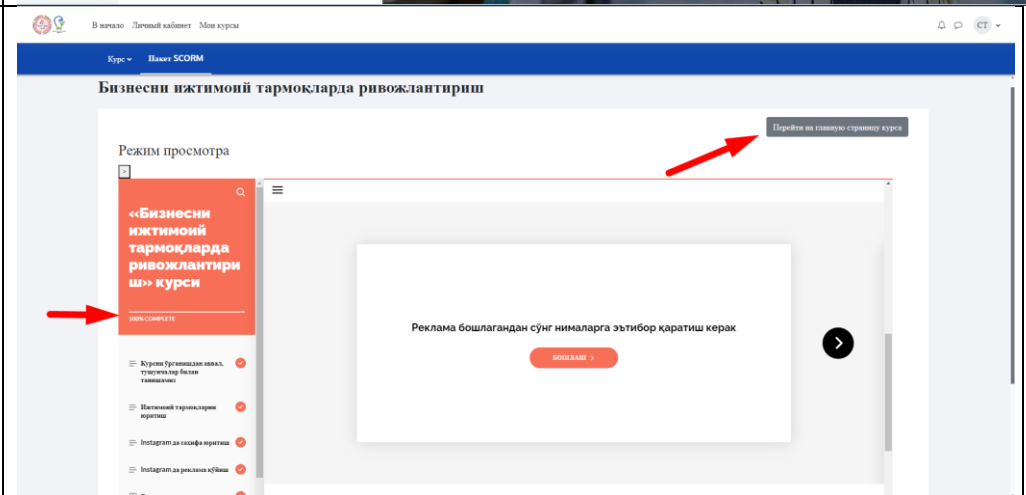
В начало Личный кабинет Мои курсы

СТ

Курс Пакет SCORM

Бизнесни ижтимоий тармоқларда ривожлантириш

Перейти на главную страницу курса

Режим просмотра

>

«Бизнесни ижтимоий тармоқларда ривожлантириш» курси

100% COMPLETE

Курсни ўрганишдан аввал, тушунчалар билан танишамиз

Ижтимоий тармоқларни юритиш

Instagram да саҳифа юритиш

Instagram да реклама қўйиш

Реклама бошлагандан сўнг нималарга эътибор қаратиш керак

БОШЛАШ >